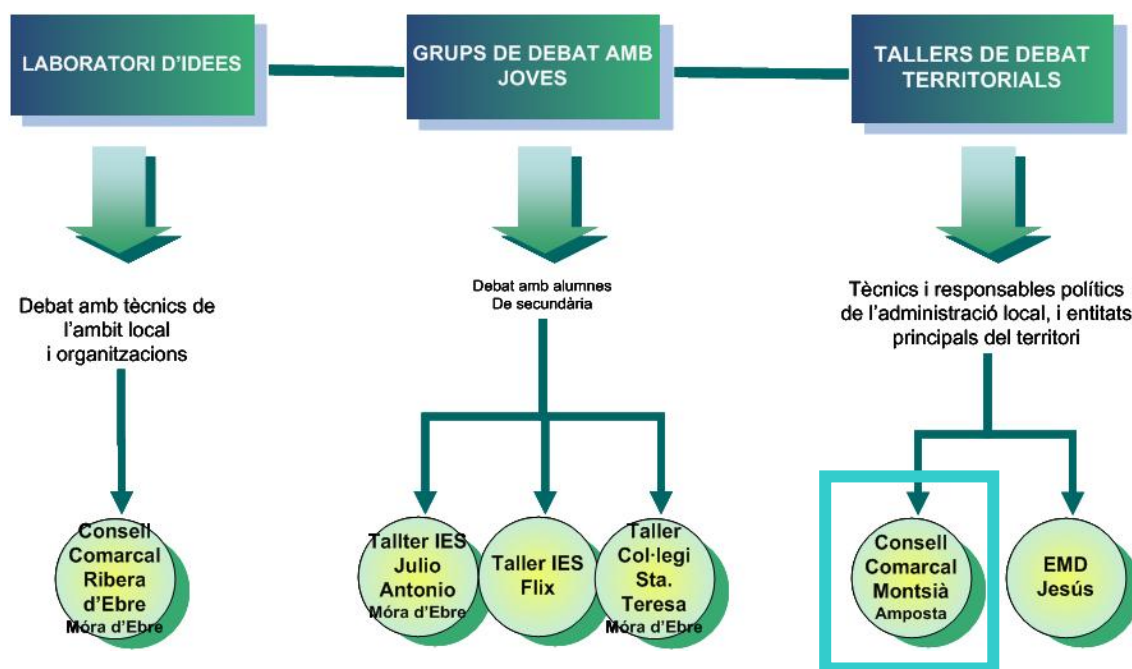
LABORATORI D'IDEES

GRUPS DE DEBAT AMB JOVES

TALLERS DE DEBAT TERRITORIALS

Debat amb tècnics de l'ambit local i organitzacions

Debat amb alumnes De secundària

Tècnics i responsables polítics de l'administració local, i entitats principals del territori

Consell Comarcal Ribera d'Ebre Móra d'Ebre

Tallter IES Julio Antonio Móra d'Ebre

Taller IES Flix

Taller Col·legi Sta. Teresa Móra d'Ebre

Consell Comarcal Montsià Amposta

EMD Jesús